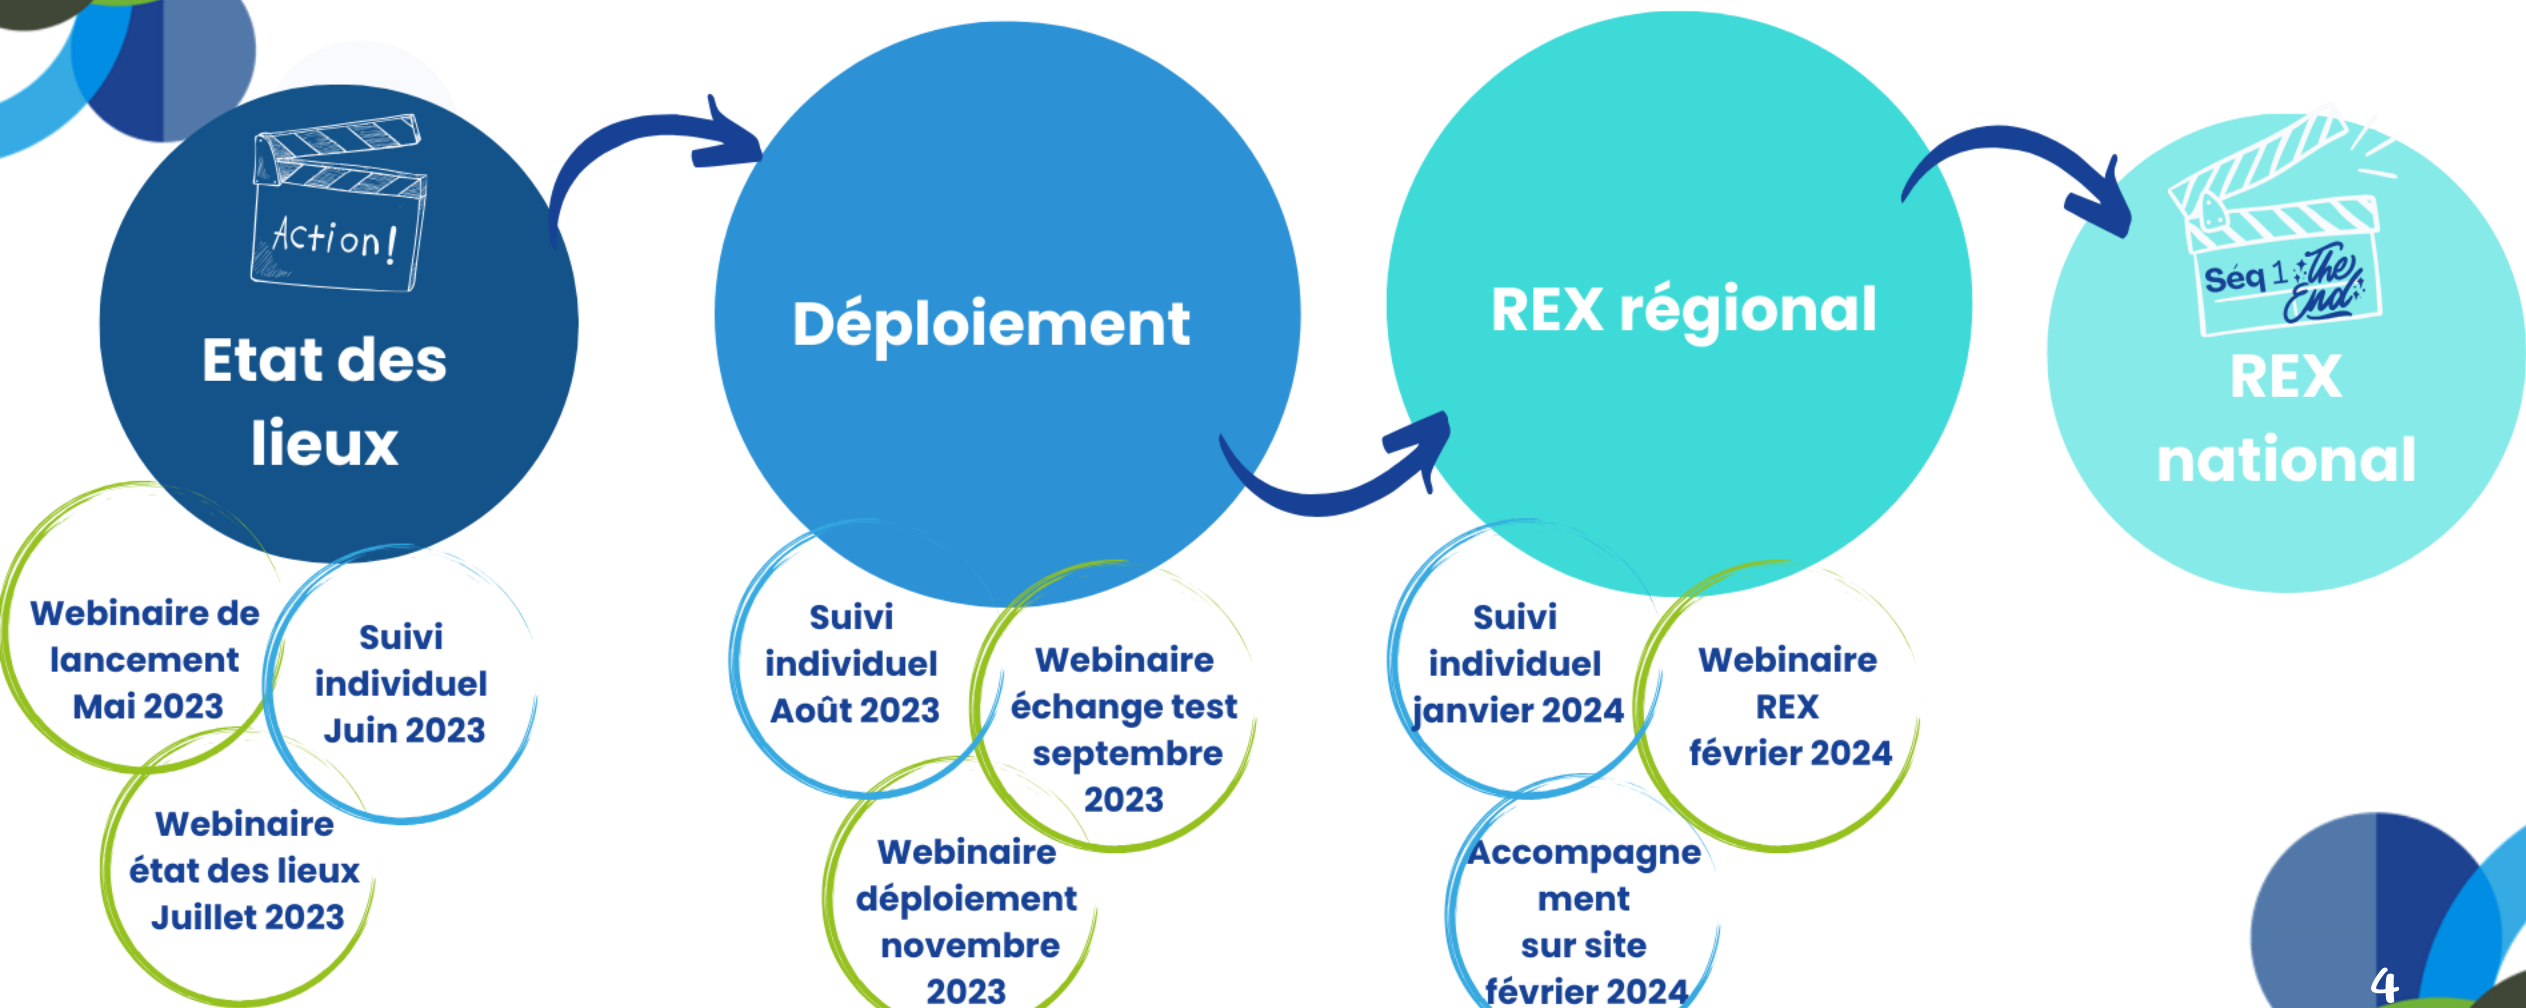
Action!

Etat des lieux

Webinaire de lancement Mai 2023

Suivi individuel Juin 2023

Webinaire état des lieux Juillet 2023

Déploiement

Suivi individuel Août 2023

Webinaire échange test septembre 2023

Webinaire déploiement novembre 2023

REX régional

Suivi individuel janvier 2024

Webinaire REX février 2024

Accompagnement sur site février 2024

Séq 1 The End

REX national

4